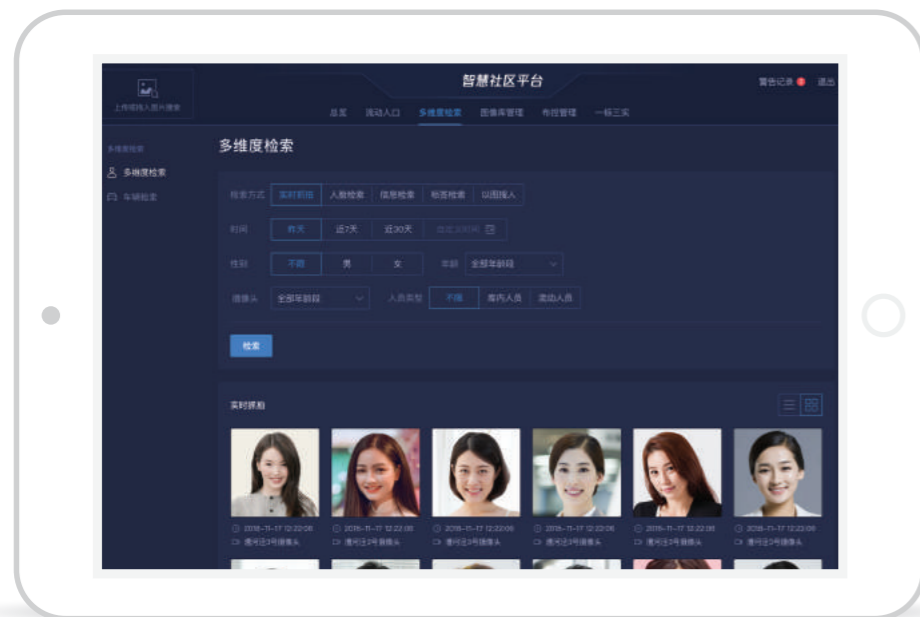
上传照片进行搜索

智慧社区平台

警告记录 退出

总览 流动人口 多维度检索 图像库管理 布控管理 一标三实

多维度检索

多维度检索

车辆检索

多维度检索

检索方式 实时抓拍 人脸检索 信息检索 标签检索 以图搜人

时间 今天 近7天 近30天 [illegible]

性别 不限 男 女 年龄 全部年龄段

摄像头 全部年龄段 人员类型 不限 库内人员 流动人员

检索

实时抓拍

2018-11-17 12:22:08
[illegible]

2018-11-17 12:22:08
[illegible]

2018-11-17 12:22:08
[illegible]

2018-11-17 12:22:08
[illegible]

2018-11-17 12:22:08
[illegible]

2018-11-17 12:22:08
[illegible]